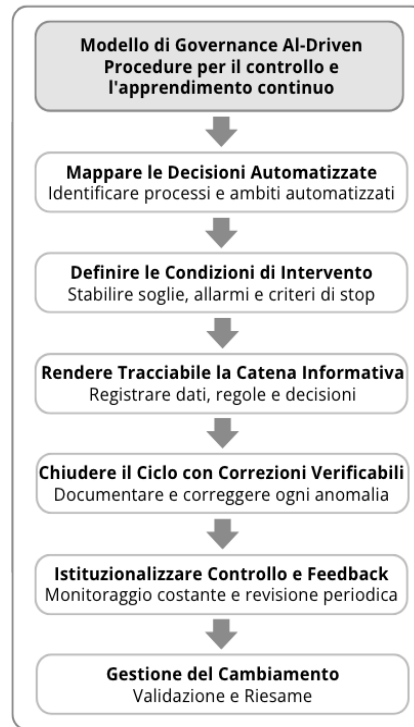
Modello di Governance Al-Driven
Procedure per il controllo e l'apprendimento continuo

Mappare le Decisioni Automatizzate
Identificare processi e ambiti automatizzati

Definire le Condizioni di Intervento
Stabilire soglie, allarmi e criteri di stop

Rendere Tracciabile la Catena Informativa
Registrare dati, regole e decisioni

Chiudere il Ciclo con Correzioni Verificabili
Documentare e correggere ogni anomalia

Istituzionalizzare Controllo e Feedback
Monitoraggio costante e revisione periodica

Gestione del Cambiamento
Validazione e Riesame